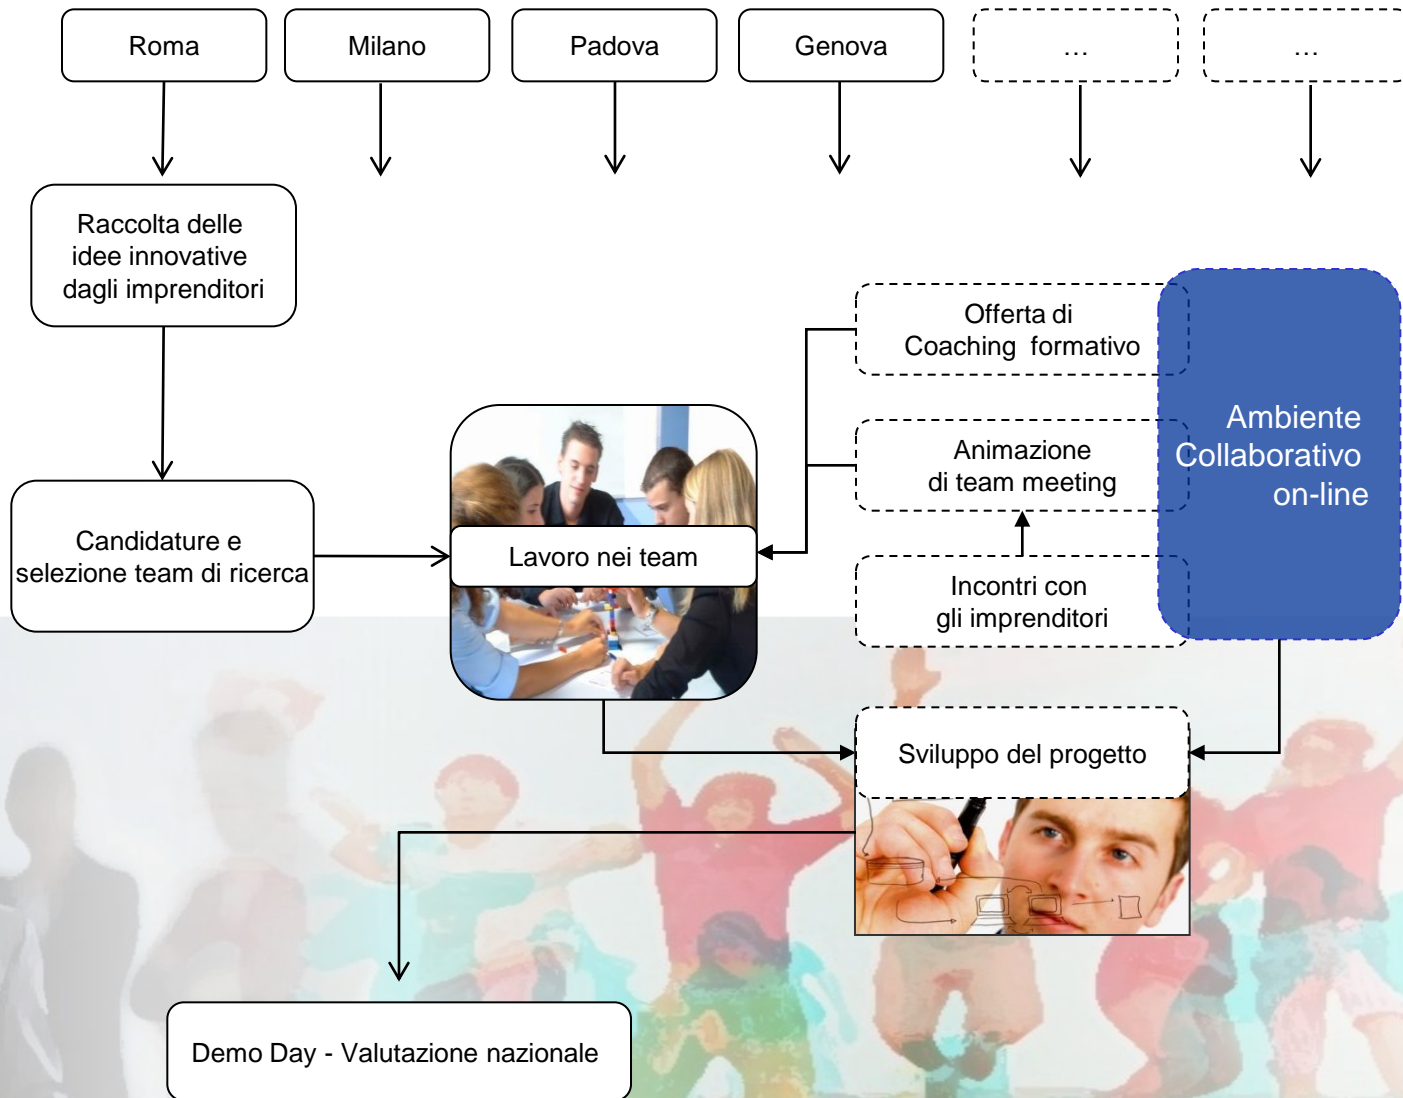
Roma

Milano

Padova

Genova

…

…

Raccolta delle idee innovative dagli imprenditori

Candidature e selezione team di ricerca

Lavoro nei team

Offerta di Coaching formativo

Animazione di team meeting

Incontri con gli imprenditori

Ambiente Collaborativo on-line

Sviluppo del progetto

Demo Day - Valutazione nazionale